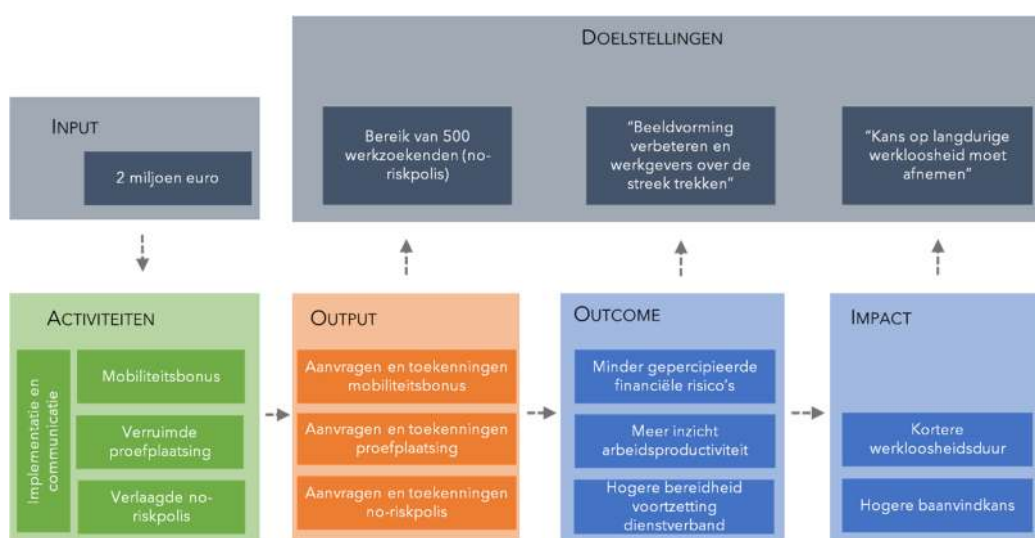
DOELSTELLINGEN

INPUT

2 miljoen euro

Bereik van 500 werkzoekenden (no-riskpolis)

"Beeldvorming verbeteren en werkgevers over de streek trekken"

"Kans op langdurige werkloosheid moet afnemen"

ACTIVITEITEN

Implementatie en communicatie

Mobiliteitsbonus

Verruimde proefplaatsing

Verlaagde no-riskpolis

OUTPUT

Aanvragen en toekenningen mobiliteitsbonus

Aanvragen en toekenningen proefplaatsing

Aanvragen en toekenningen no-riskpolis

OUTCOME

Minder gepercipieerde financiële risico's

Meer inzicht arbeidsproductiviteit

Hogere bereidheid voortzetting dienstverband

IMPACT

Kortere werkloosheidsduur

Hogere baanvindkans